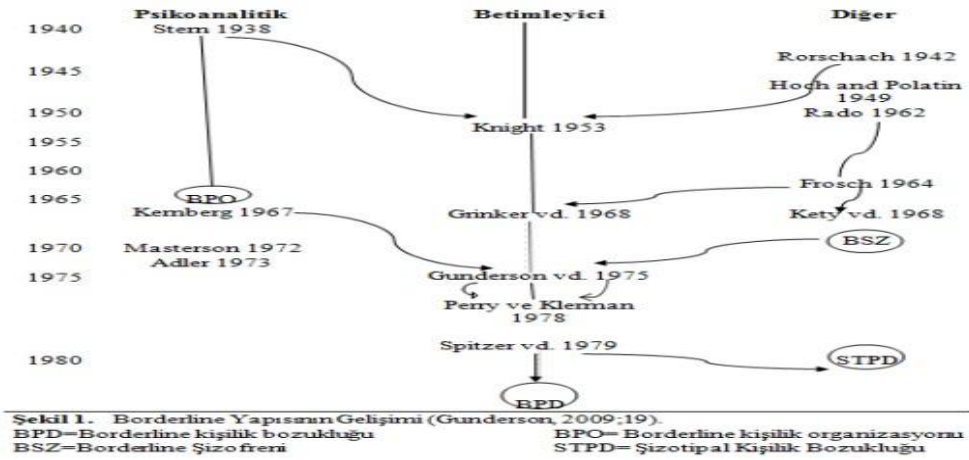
Psikoanalitik

Betimleyici

Diğer

1940
Stem 1938

1945
Rorschach 1942

Hoch and Polatin 1949

1950
Knight 1953

Rado 1962

1955

1960

1965
BPO

Frosch 1964

Kernberg 1967

Grinker vd. 1968

Kety vd. 1968

1970
Masterson 1972
Adler 1973

BSZ

1975
Gunderson vd. 1975

Perry ve Klerman 1978

1980
Spitzer vd. 1979

STPD

BPD

**Şekil 1.** Borderline Yapısının Gelişimi (Gunderson, 2009;19).

BPD=Borderline kişilik bozukluğu
BPO= Borderline kişilik organizasyonu
BSZ=Borderline Şizofreni
STPD= Şizotipal Kişilik Bozukluğu